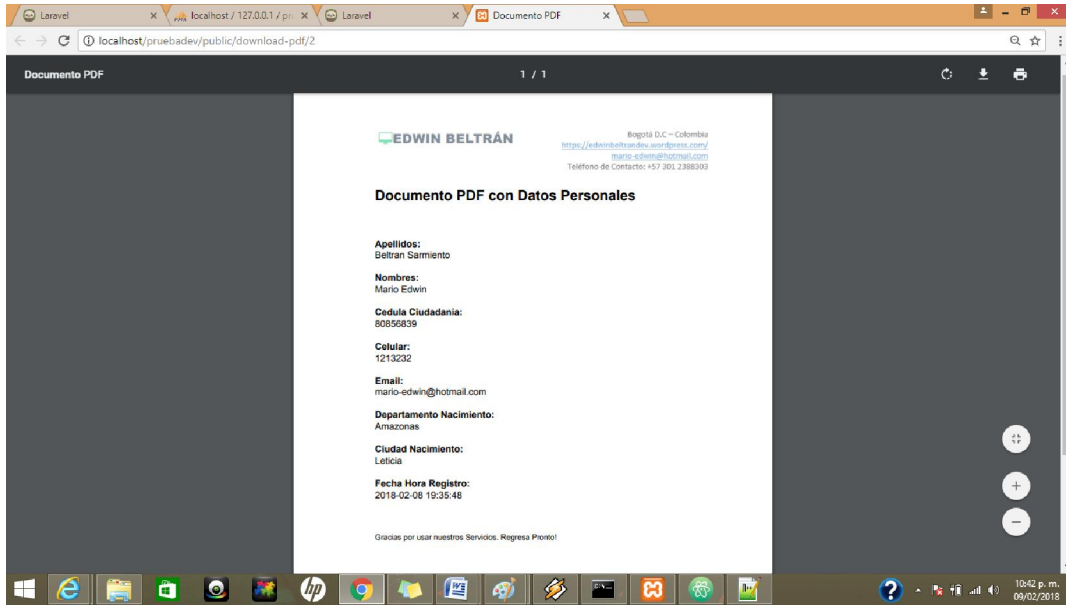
Laravel ×
localhost / 127.0.0.1 / ph ×
Laravel ×
Documento PDF ×

localhost/pruebadev/public/download-pdf/2

Documento PDF
1 / 1

EDWIN BELTRÁN

Bogotá D.C – Colombia
https://edwinbeltrandev.wordpress.com/
mario-edwin@hotmail.com
Teléfono de Contacto: +57 301 2388303

Documento PDF con Datos Personales

Apellidos:
Beltran Sarmiento

Nombres:
Mario Edwin

Cedula Ciudadania:
80856839

Celular:
1213232

Email:
mario-edwin@hotmail.com

Departamento Nacimiento:
Amazonas

Ciudad Nacimiento:
Leticia

Fecha Hora Registro:
2018-02-08 19:35:48

Gracias por usar nuestros Servicios. Regresa Pronto!

10:42 p. m.
09/02/2018